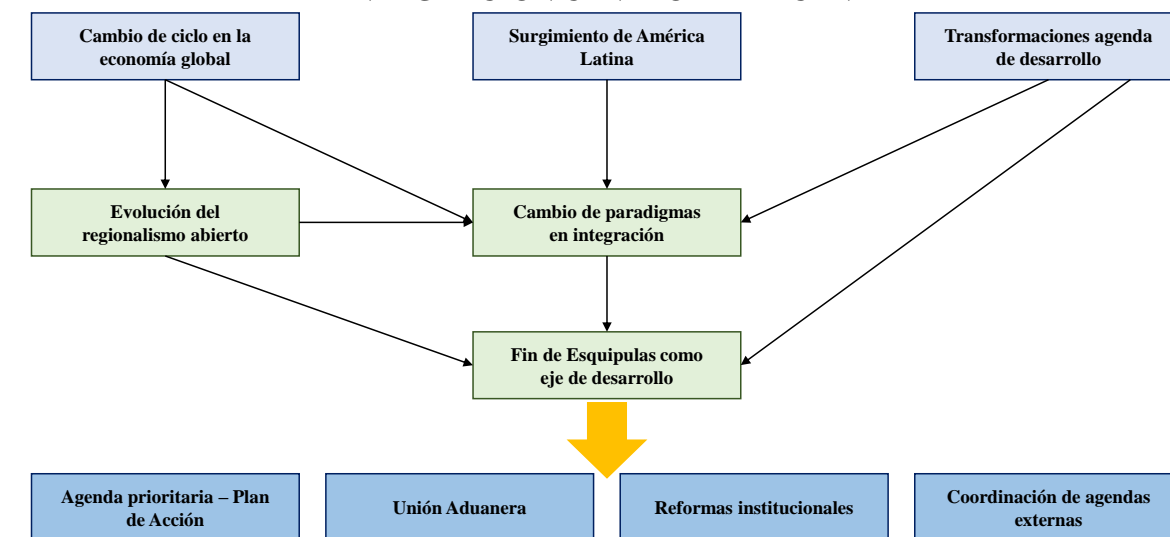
Cambio de ciclo en la economía global

Surgimiento de América Latina

Transformaciones agenda de desarrollo

Evolución del regionalismo abierto

Cambio de paradigmas en integración

Fin de Esquipulas como eje de desarrollo

Agenda prioritaria – Plan de Acción

Unión Aduanera

Reformas institucionales

Coordinación de agendas externas